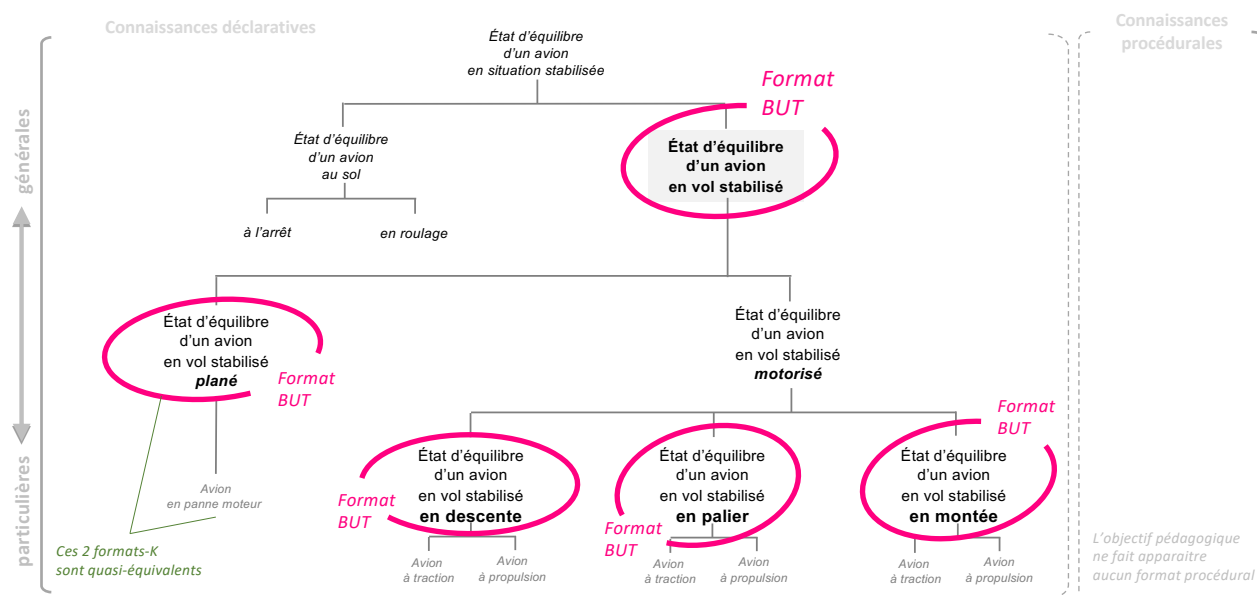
Connaissances déclaratives

Connaissances procédurales

générales

particulières

État d'équilibre d'un avion en situation stabilisée

Format BUT

État d'équilibre d'un avion au sol

à l'arrêt

en roulage

État d'équilibre d'un avion en vol stabilisé

État d'équilibre d'un avion en vol stabilisé **plané**

Format BUT

Avion en panne moteur

Ces 2 formats-K sont quasi-équivalents

État d'équilibre d'un avion en vol stabilisé **motorisé**

Format BUT

État d'équilibre d'un avion en vol stabilisé **en descente**

Format BUT

Avion à traction

Avion à propulsion

État d'équilibre d'un avion en vol stabilisé **en palier**

Format BUT

Avion à traction

Avion à propulsion

Format BUT

État d'équilibre d'un avion en vol stabilisé **en montée**

Avion à traction

Avion à propulsion

L'objectif pédagogique ne fait apparaitre aucun format procédural